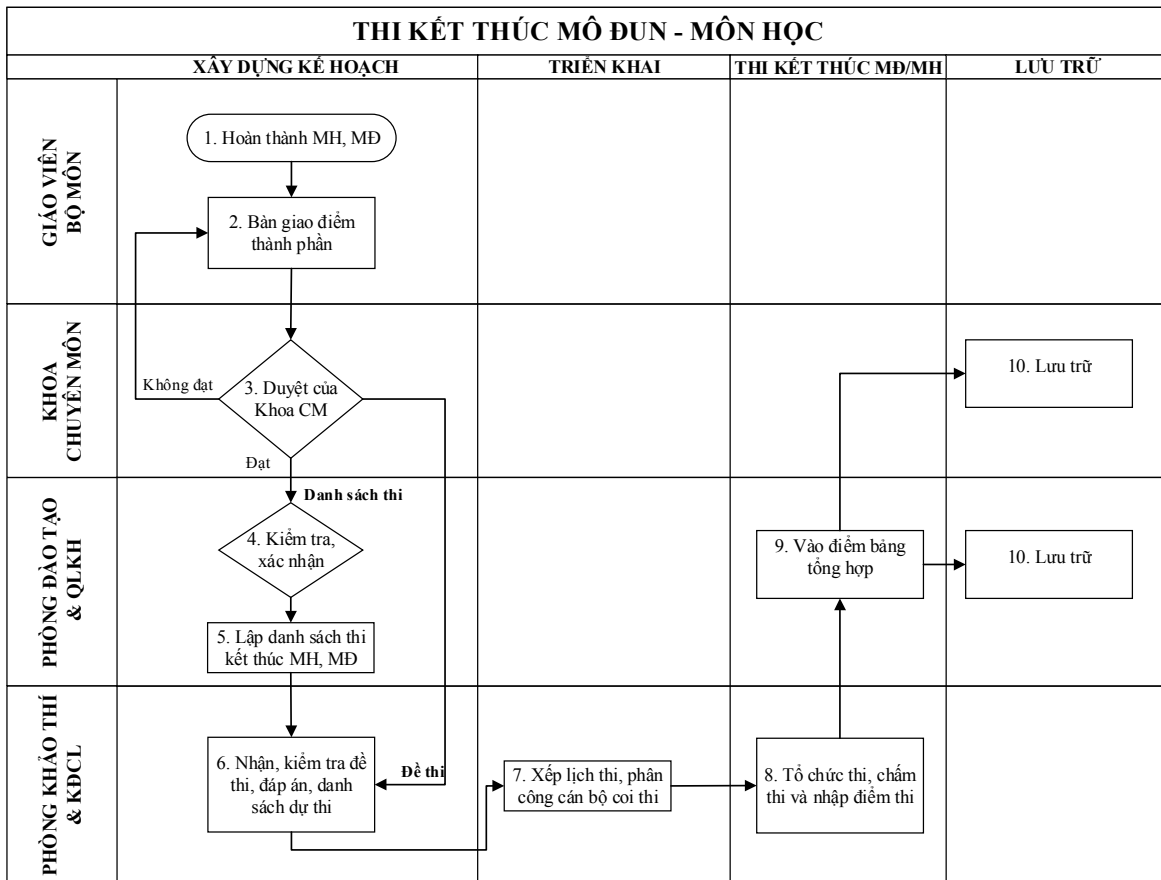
THI KẾT THÚC MÔ ĐUN - MÔN HỌC

XÂY DỰNG KẾ HOẠCH

TRIỂN KHAI

THI KẾT THÚC MĐ/MH

LƯU TRỮ

GIÁO VIÊN BỘ MÔN

1. Hoàn thành MH, MĐ

2. Bàn giao điểm thành phần

KHOA CHUYÊN MÔN

Không đạt

3. Duyệt của Khoa CM

Đạt

10. Lưu trữ

PHÒNG ĐÀO TẠO & QLKH

Danh sách thi

4. Kiểm tra, xác nhận

5. Lập danh sách thi kết thúc MH, MĐ

9. Vào điểm bảng tổng hợp

10. Lưu trữ

PHÒNG KHẢO THÍ & KĐCL

6. Nhận, kiểm tra đề thi, đáp án, danh sách dự thi

Đề thi

7. Xếp lịch thi, phân công cán bộ coi thi

8. Tổ chức thi, chấm thi và nhập điểm thi